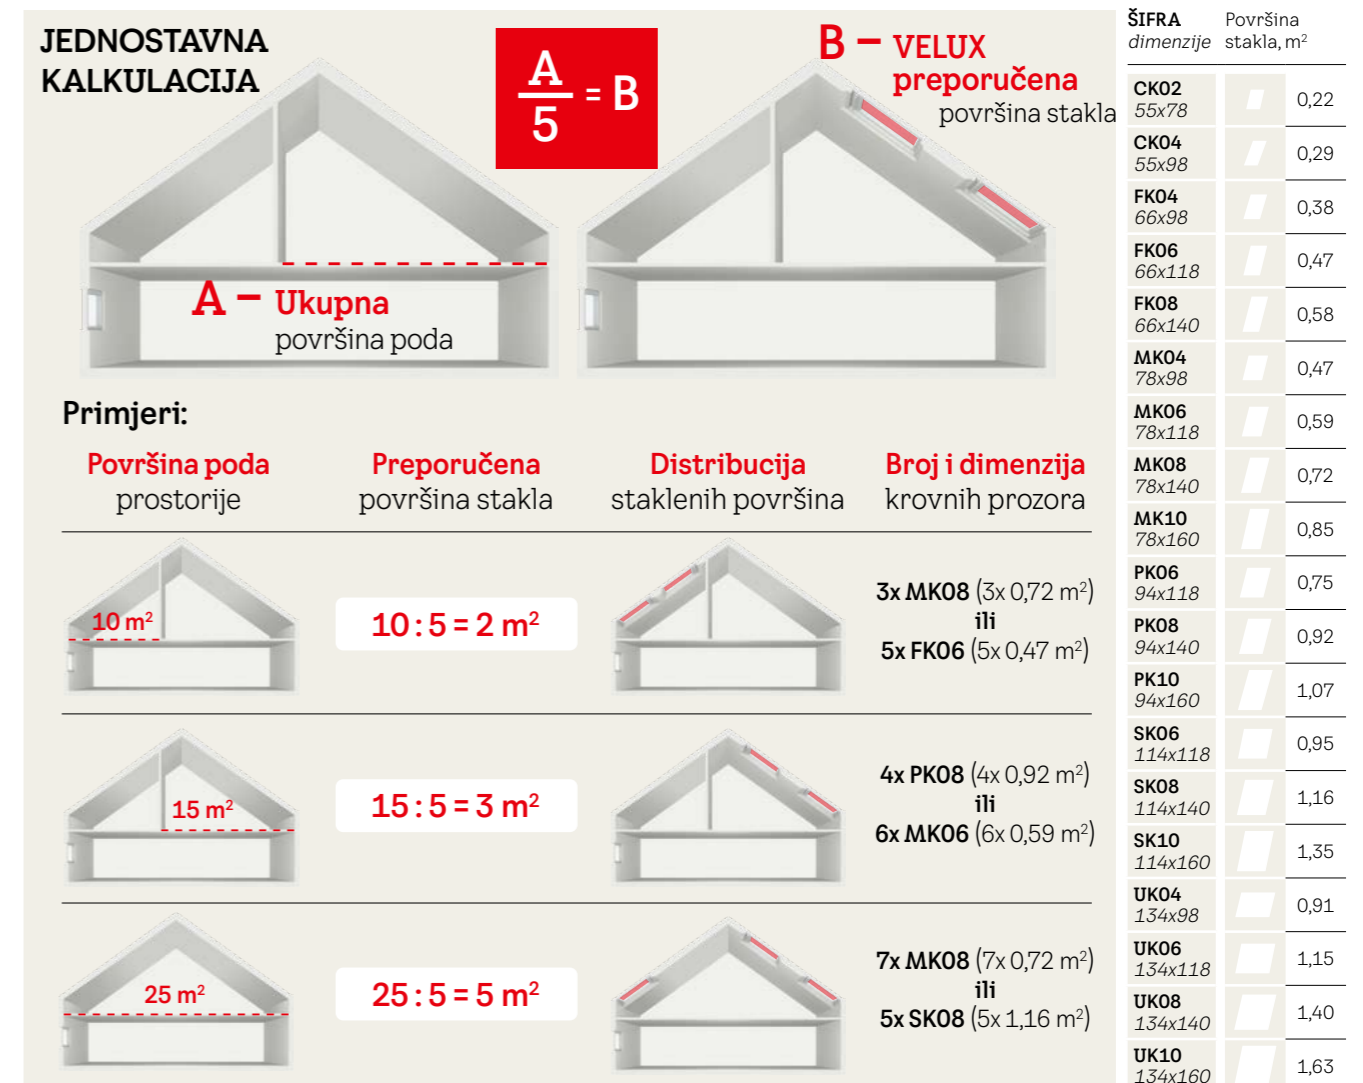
JEDNOSTAVNA KALKULACIJA

$\frac{A}{5} = B$

B – VELUX preporučena površina stakla

A – Ukupna površina poda

Primjeri:

| Površina poda prostorije | Preporučena površina stakla | Distribucija staklenih površina | Broj i dimenzija krovnih prozora |
|---|---|---|---|
| 10 m$^2$ | 10 : 5 = 2 m$^2$ | | 3x MK08 (3x 0,72 m$^2$) ili 5x FK06 (5x 0,47 m$^2$) |
| 15 m$^2$ | 15 : 5 = 3 m$^2$ | | 4x PK08 (4x 0,92 m$^2$) ili 6x MK06 (6x 0,59 m$^2$) |
| 25 m$^2$ | 25 : 5 = 5 m$^2$ | | 7x MK08 (7x 0,72 m$^2$) ili 5x SK08 (5x 1,16 m$^2$) |

| ŠIFRA dimenzije | | Površina stakla, m$^2$ |
|---|---|---|
| CK02 55x78 | | 0,22 |
| CK04 55x98 | | 0,29 |
| FK04 66x98 | | 0,38 |
| FK06 66x118 | | 0,47 |
| FK08 66x140 | | 0,58 |
| MK04 78x98 | | 0,47 |
| MK06 78x118 | | 0,59 |
| MK08 78x140 | | 0,72 |
| MK10 78x160 | | 0,85 |
| PK06 94x118 | | 0,75 |
| PK08 94x140 | | 0,92 |
| PK10 94x160 | | 1,07 |
| SK06 114x118 | | 0,95 |
| SK08 114x140 | | 1,16 |
| SK10 114x160 | | 1,35 |
| UK04 134x98 | | 0,91 |
| UK06 134x118 | | 1,15 |
| UK08 134x140 | | 1,40 |
| UK10 134x160 | | 1,63 |